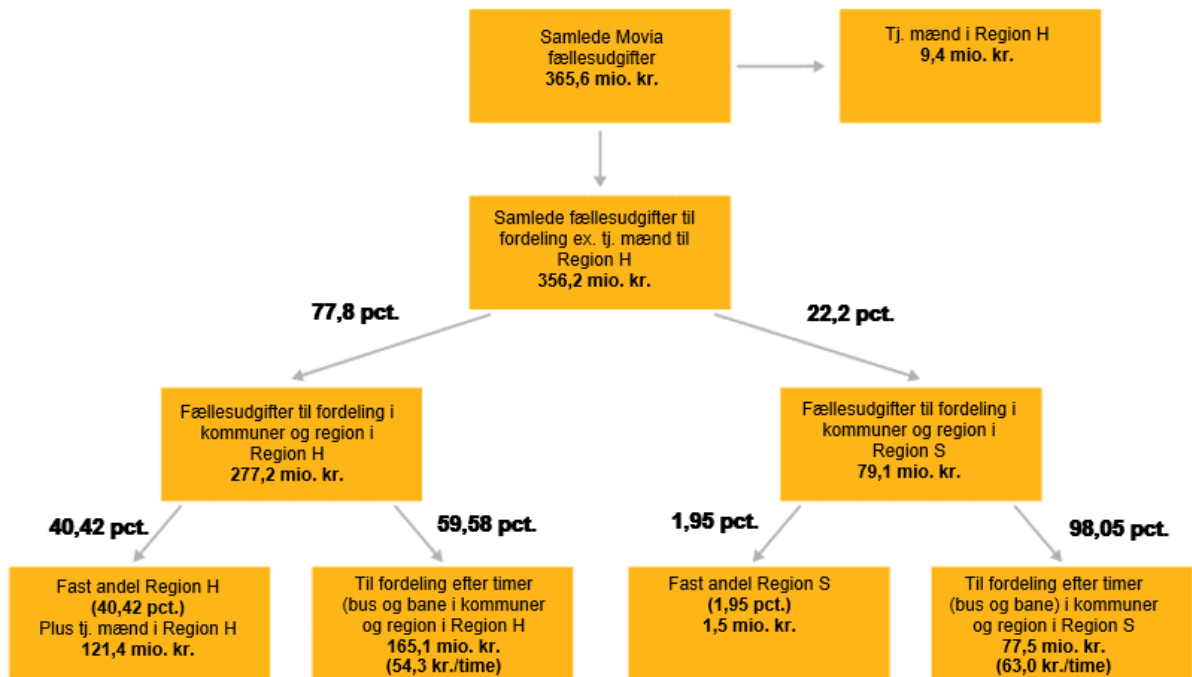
Samlede Movia fællesudgifter
365,6 mio. kr.

Tj. mænd i Region H
9,4 mio. kr.

Samlede fællesudgifter til fordeling ex. tj. mænd til Region H
356,2 mio. kr.

77,8 pct.

22,2 pct.

Fællesudgifter til fordeling i kommuner og region i Region H
277,2 mio. kr.

Fællesudgifter til fordeling i kommuner og region i Region S
79,1 mio. kr.

40,42 pct.

59,58 pct.

1,95 pct.

98,05 pct.

Fast andel Region H
(40,42 pct.)
Plus tj. mænd i Region H
121,4 mio. kr.

Til fordeling efter timer (bus og bane i kommuner og region i Region H
165,1 mio. kr.
(54,3 kr./time)

Fast andel Region S
(1,95 pct.)
1,5 mio. kr.

Til fordeling efter timer (bus og bane) i kommuner og region i Region S
77,5 mio. kr.
(63,0 kr./time)